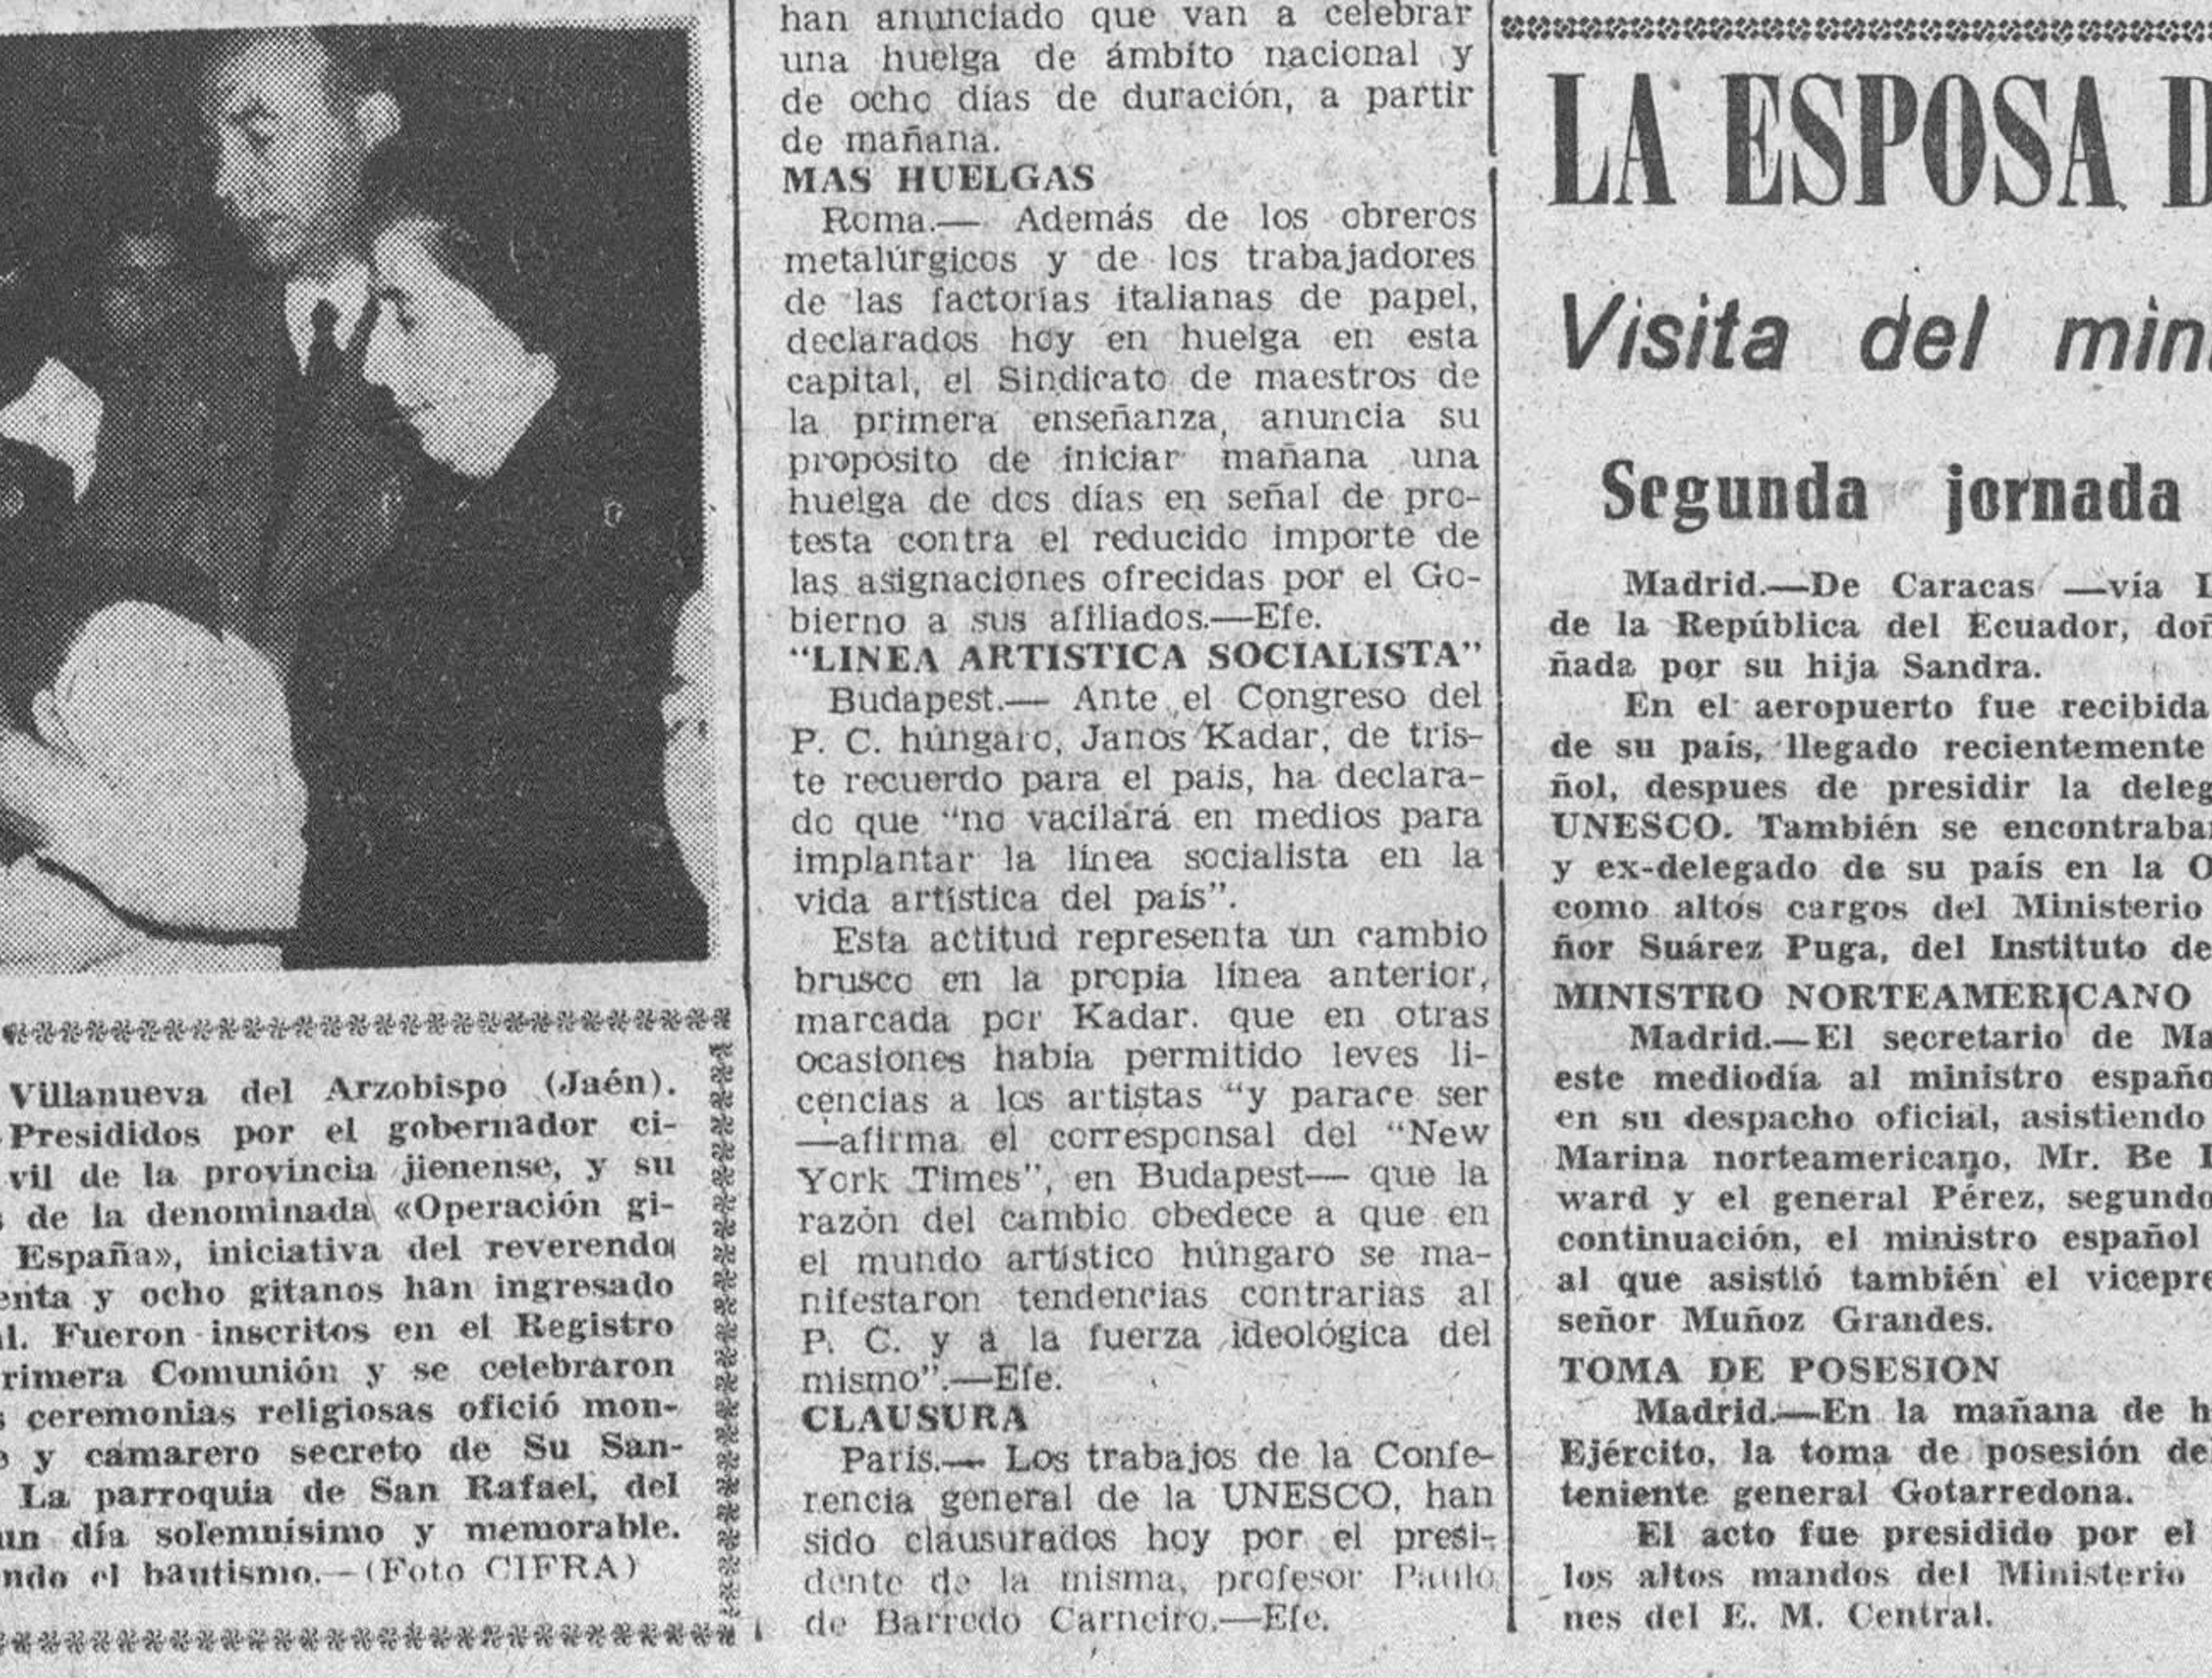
Villanueva del Arzobispo (Jaén). Presididos por el gobernador civil de la provincia jienense, y su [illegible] de la denominada «Operación gi- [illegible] España», iniciativa del reverendo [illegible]enta y ocho gitanos han ingresado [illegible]l. Fueron inscritos en el Registro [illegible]rimera Comunión y se celebraron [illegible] ceremonias religiosas ofició mon- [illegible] y camarero secreto de Su San- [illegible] La parroquia de San Rafael, del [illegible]un día solemnísimo y memorable. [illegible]ndo el bautismo.—(Foto CIFRA)

han anunciado que van a celebrar una huelga de ámbito nacional y de ocho días de duración, a partir de mañana.

MAS HUELGAS

Roma.— Además de los obreros metalúrgicos y de los trabajadores de las factorías italianas de papel, declarados hoy en huelga en esta capital, el Sindicato de maestros de la primera enseñanza, anuncia su propósito de iniciar mañana una huelga de dos días en señal de protesta contra el reducido importe de las asignaciones ofrecidas por el Gobierno a sus afiliados.—Efe.

"LINEA ARTISTICA SOCIALISTA"

Budapest.— Ante el Congreso del P. C. húngaro, Janos Kadar, de triste recuerdo para el país, ha declarado que "no vacilará en medios para implantar la línea socialista en la vida artística del país".

Esta actitud representa un cambio brusco en la propia línea anterior, marcada por Kadar. que en otras ocasiones había permitido leves licencias a los artistas "y parace ser —afirma el corresponsal del "New York Times", en Budapest— que la razón del cambio obedece a que en el mundo artístico húngaro se manifestaron tendencias contrarias al P. C. y a la fuerza ideológica del mismo".—Efe.

CLAUSURA

París.— Los trabajos de la Conferencia general de la UNESCO, han sido clausurados hoy por el presidente de la misma, profesor Paulo de Barredo Carneiro.—Efe.

LA ESPOSA D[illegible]

Visita del min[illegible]

Segunda jornada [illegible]

Madrid.—De Caracas —vía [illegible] de la República del Ecuador, do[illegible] ñada por su hija Sandra.

En el aeropuerto fue recibida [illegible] de su país, llegado recientemente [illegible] ñol, despues de presidir la deleg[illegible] UNESCO. También se encontraba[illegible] y ex-delegado de su país en la O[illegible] como altos cargos del Ministerio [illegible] ñor Suárez Puga, del Instituto de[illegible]

MINISTRO NORTEAMERICANO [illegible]

Madrid.—El secretario de Ma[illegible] este mediodía al ministro españo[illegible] en su despacho oficial, asistiendo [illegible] Marina norteamericano, Mr. Be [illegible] ward y el general Pérez, segundo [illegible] continuación, el ministro español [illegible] al que asistió también el vicepre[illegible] señor Muñoz Grandes.

TOMA DE POSESION

Madrid.—En la mañana de h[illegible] Ejército, la toma de posesión de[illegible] teniente general Gotarredona.

El acto fue presidido por el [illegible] los altos mandos del Ministerio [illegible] nes del E. M. Central.